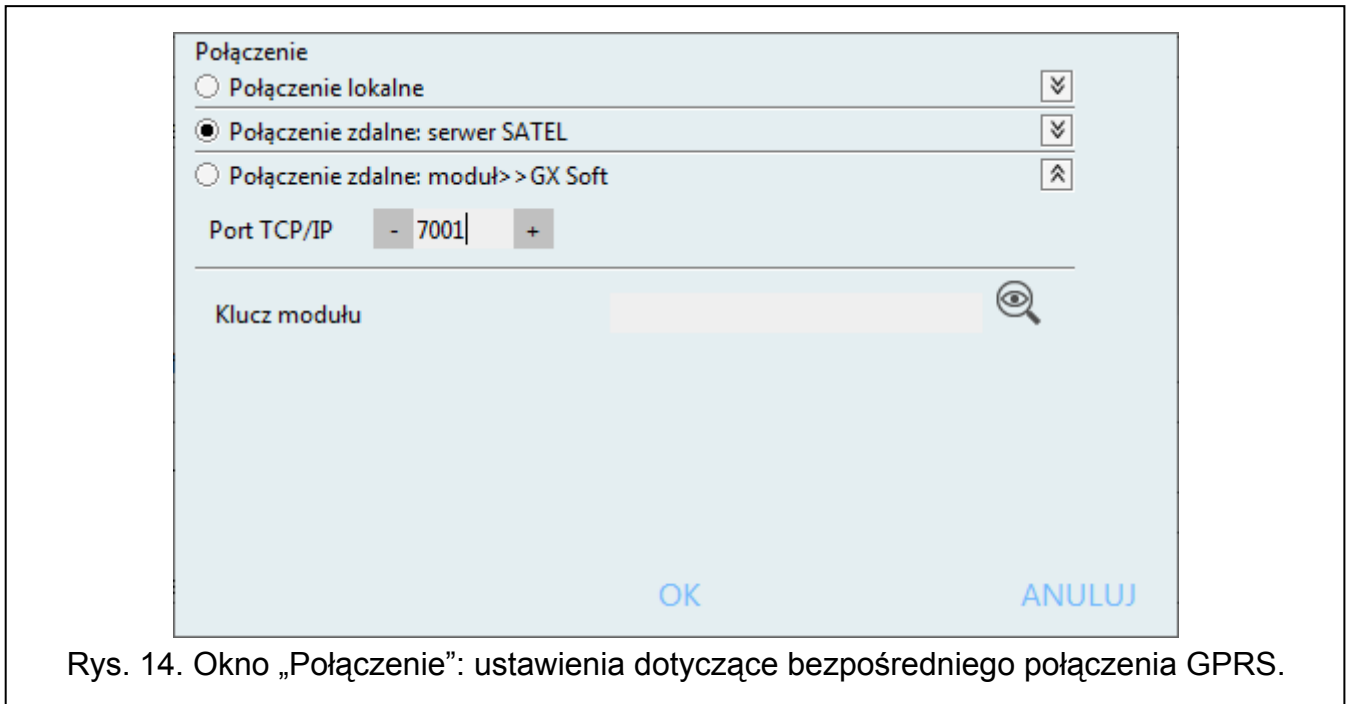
Połączenie
Połączenie lokalne
Połączenie zdalne: serwer SATEL
Połączenie zdalne: moduł>>GX Soft
Port TCP/IP - 7001 +
Klucz modułu
OK ANULUJ
Rys. 14. Okno „Połączenie": ustawienia dotyczące bezpośredniego połączenia GPRS.